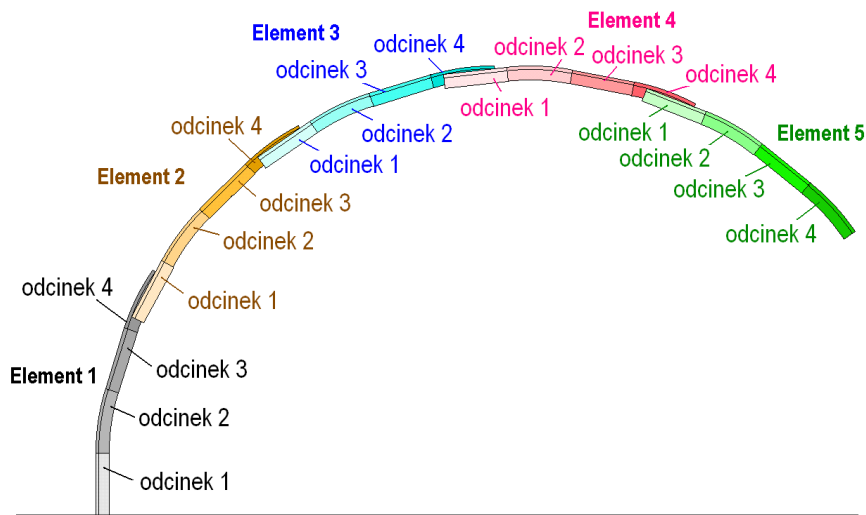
Element 3
odcinek 4
odcinek 3
odcinek 2
odcinek 1

Element 4
odcinek 2
odcinek 3
odcinek 4
odcinek 1

Element 2
odcinek 4
odcinek 3
odcinek 2
odcinek 1

Element 5
odcinek 1
odcinek 2
odcinek 3
odcinek 4

Element 1
odcinek 4
odcinek 3
odcinek 2
odcinek 1